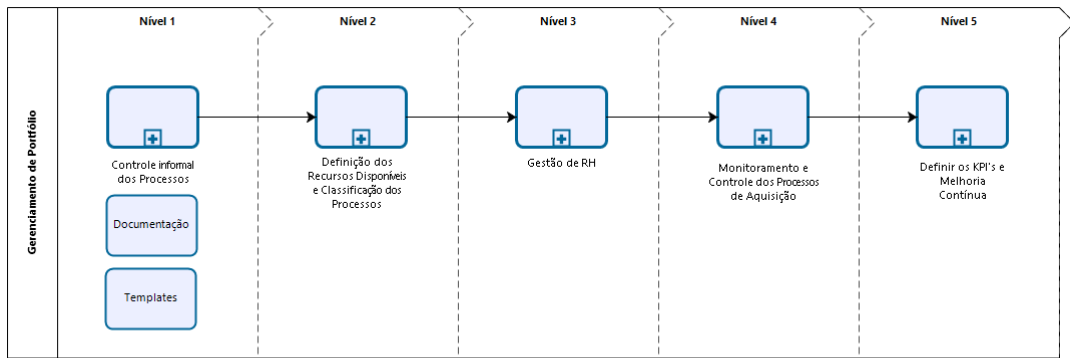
Gerenciamento de Portfólio

Nível 1

Nível 2

Nível 3

Nível 4

Nível 5

Controle informal dos Processos

Documentação

Templates

Definição dos Recursos Disponíveis e Classificação dos Processos

Gestão de RH

Monitoramento e Controle dos Processos de Aquisição

Definir os KPI's e Melhoria Contínua